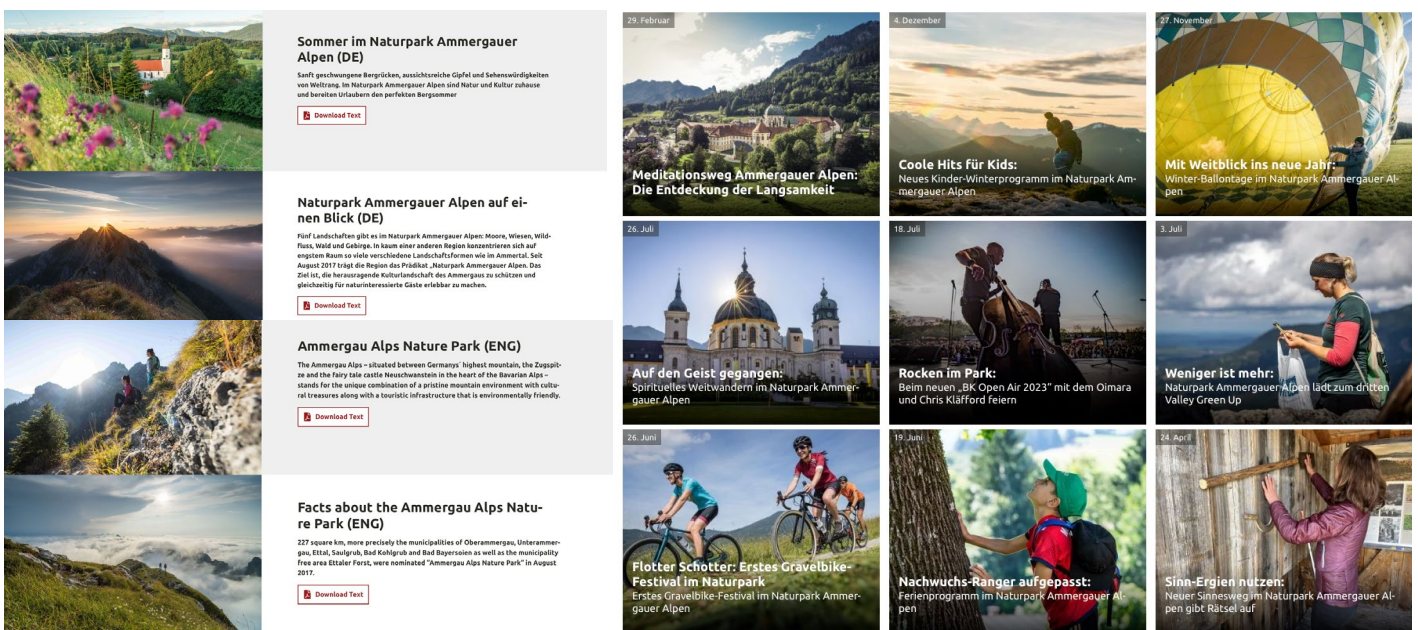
Sommer im Naturpark Ammergauer Alpen (DE)

Sanft geschwungene Bergrücken, aussichtsreiche Gipfel und Sehenswürdigkeiten von Weltrang. Im Naturpark Ammergauer Alpen sind Natur und Kultur zuhause und bereiten Urlaubern den perfekten Bergsommer

Download Text

Naturpark Ammergauer Alpen auf einen Blick (DE)

Fünf Landschaften gibt es im Naturpark Ammergauer Alpen: Moore, Wiesen, Wildfluss, Wald und Gebirge. In kaum einer anderen Region konzentrieren sich auf engstem Raum so viele verschiedene Landschaftsformen wie im Ammertal. Seit August 2017 trägt die Region das Prädikat „Naturpark Ammergauer Alpen. Das Ziel ist, die herausragende Kulturlandschaft des Ammergaus zu schützen und gleichzeitig für naturinteressierte Gäste erlebbar zu machen.

Download Text

Ammergau Alps Nature Park (ENG)

The Ammergau Alps – situated between Germanys´ highest mountain, the Zugspitze and the fairy tale castle Neuschwanstein in the heart of the Bavarian Alps – stands for the unique combination of a pristine mountain environment with cultural treasures along with a touristic infrastructure that is environmentally friendly.

Download Text

Facts about the Ammergau Alps Nature Park (ENG)

227 square km, more precisely the municipalities of Oberammergau, Unterammergau, Ettal, Saulgrub, Bad Kohlgrub and Bad Bayersoien as well as the municipality free area Ettaler Forst, were nominated "Ammergau Alps Nature Park" in August 2017.

Download Text

29. Februar
Meditationsweg Ammergauer Alpen: Die Entdeckung der Langsamkeit

4. Dezember
Coole Hits für Kids:
Neues Kinder-Winterprogramm im Naturpark Ammergauer Alpen

27. November
Mit Weitblick ins neue Jahr:
Winter-Ballontage im Naturpark Ammergauer Alpen

26. Juli
Auf den Geist gegangen:
Spirituelles Weitwandern im Naturpark Ammergauer Alpen

18. Juli
Rocken im Park:
Beim neuen „BK Open Air 2023" mit dem Oimara und Chris Kläfford feiern

3. Juli
Weniger ist mehr:
Naturpark Ammergauer Alpen lädt zum dritten Valley Green Up

26. Juni
Flotter Schotter: Erstes Gravelbike-Festival im Naturpark
Erstes Gravelbike-Festival im Naturpark Ammergauer Alpen

19. Juni
Nachwuchs-Ranger aufgepasst:
Ferienprogramm im Naturpark Ammergauer Alpen

24. April
Sinn-Ergien nutzen:
Neuer Sinnesweg im Naturpark Ammergauer Alpen gibt Rätsel auf